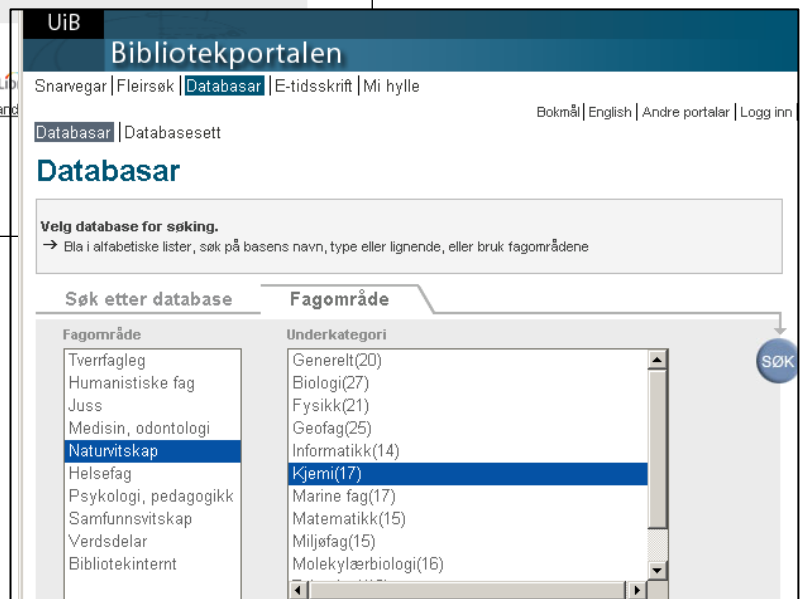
UiB

Bibliotekportalen

Snarvegar | Fleirsøk | Databasar | E-tidsskrift | Mi hylle

Bokmål | English | Andre portalar | Logg inn

Databasar | Databasesett

Databasar

Velg database for søking.

→ Bla i alfabetiske lister, søk på basens navn, type eller lignende, eller bruk fagområdene

Søk etter database

Fagområde

Fagområde

Underkategori

SØK

| Fagområde | Underkategori |
|---|---|
| Tverrfagleg | Generelt(20) |
| Humanistiske fag | Biologi(27) |
| Juss | Fysikk(21) |
| Medisin, odontologi | Geofag(25) |
| Naturvitskap | Informatikk(14) |
| Helsefag | Kjemi(17) |
| Psykologi, pedagogikk | Marine fag(17) |
| Samfunnsvitskap | Matematikk(15) |
| Verdsdelar | Miljøfag(15) |
| Bibliotekinternt | Molekylærbiologi(16) |